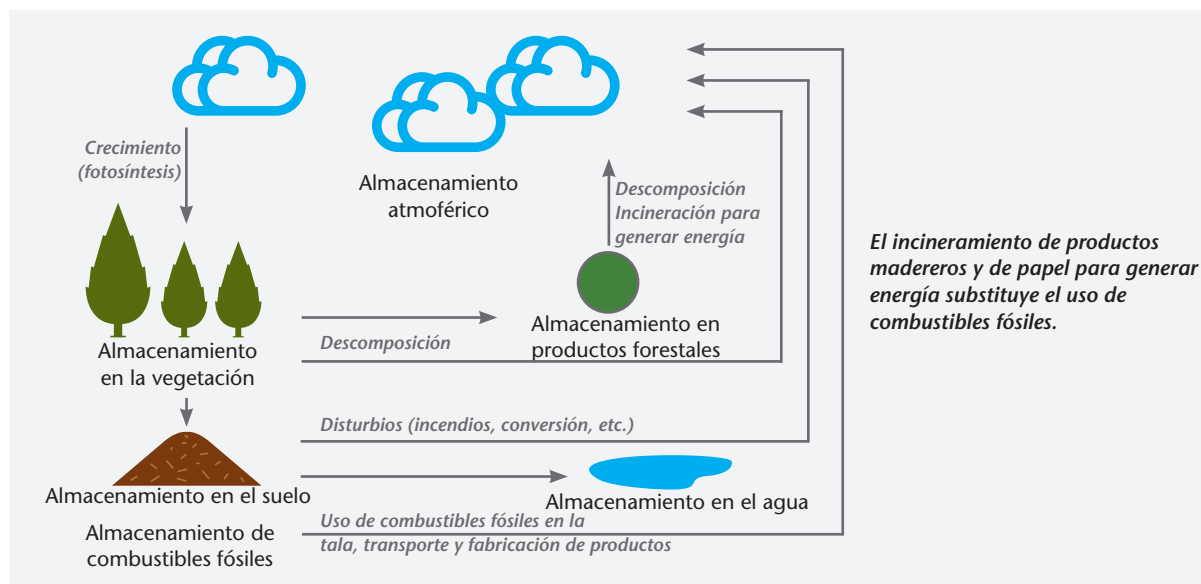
Crecimiento (fotosíntesis)

Almacenamiento atmoférico

Descomposición
Incineración para generar energía

El incineramiento de productos madereros y de papel para generar energía substituye el uso de combustibles fósiles.

Almacenamiento en la vegetación

Descomposición

Almacenamiento en productos forestales

Disturbios (incendios, conversión, etc.)

Almacenamiento en el suelo

Almacenamiento en el agua

Almacenamiento de combustibles fósiles

Uso de combustibles fósiles en la tala, transporte y fabricación de productos